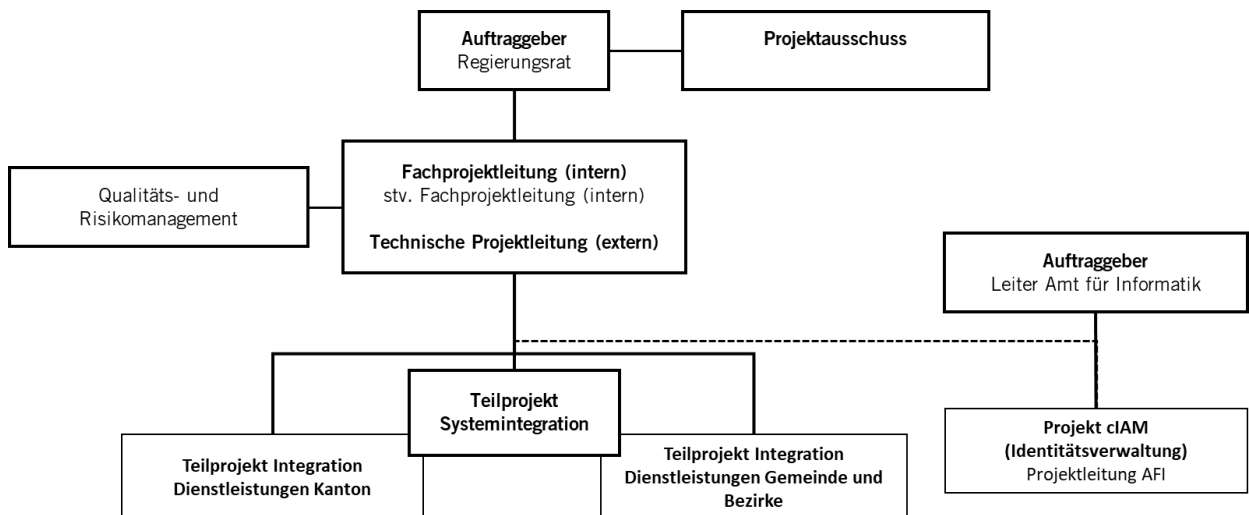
**Auftraggeber**
Regierungsrat

**Projektausschuss**

Qualitäts- und Risikomanagement

**Fachprojektleitung (intern)**
stv. Fachprojektleitung (intern)

**Technische Projektleitung (extern)**

**Auftraggeber**
Leiter Amt für Informatik

**Teilprojekt Systemintegration**

**Teilprojekt Integration Dienstleistungen Kanton**

**Teilprojekt Integration Dienstleistungen Gemeinde und Bezirke**

**Projekt cIAM (Identitätsverwaltung)**
Projektleitung AFI